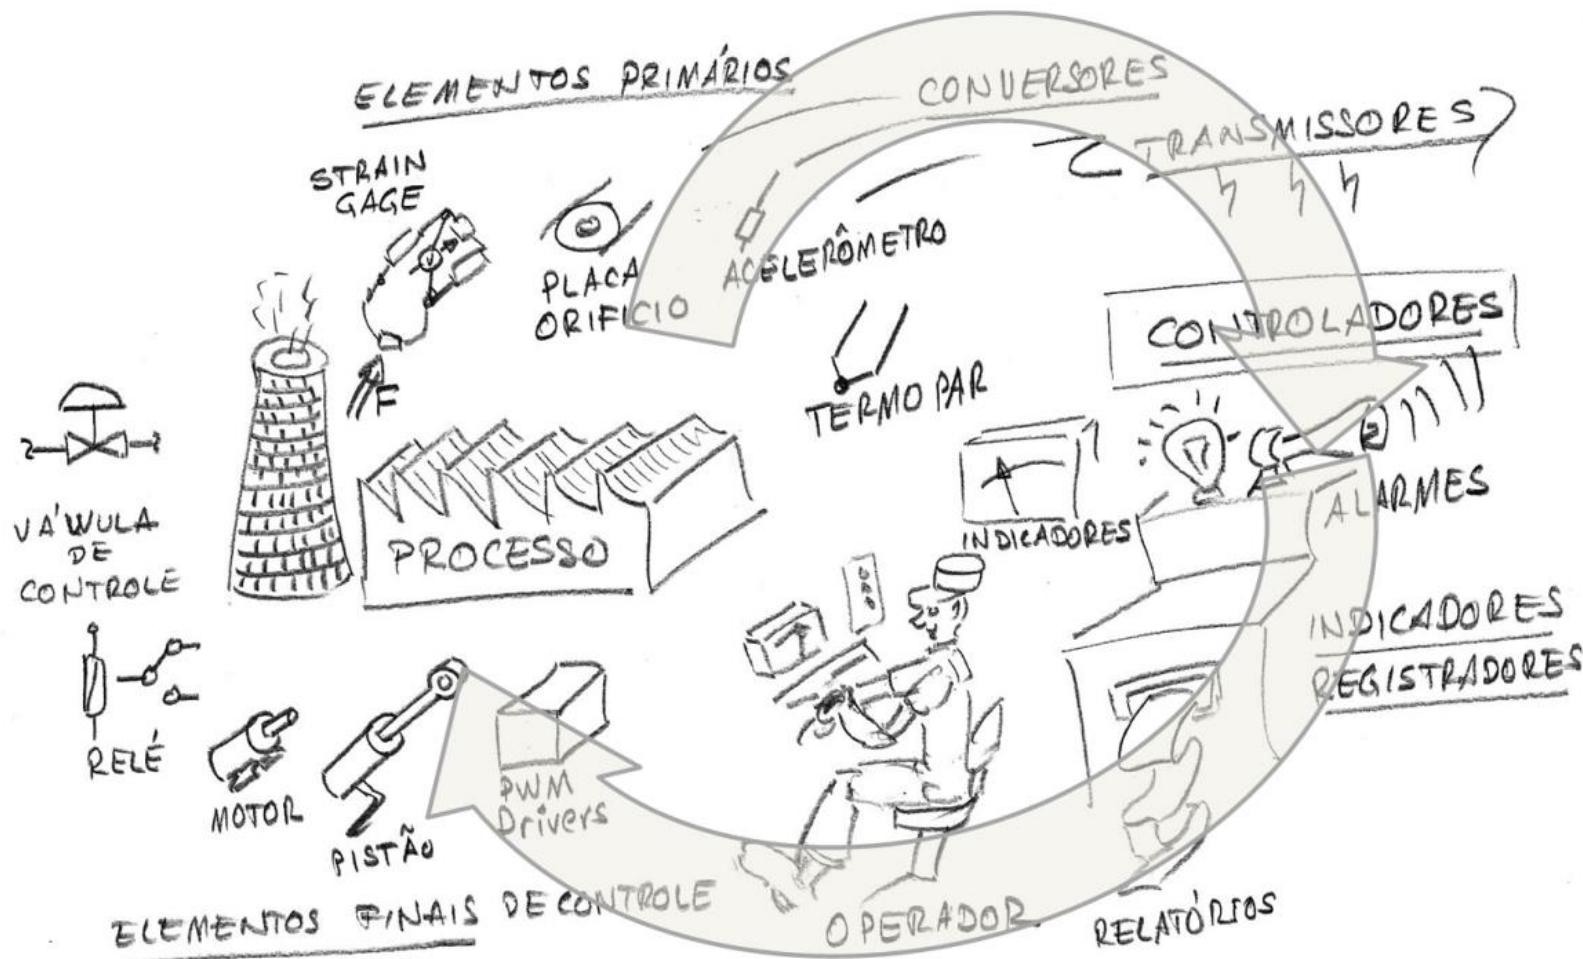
ELEMENTOS PRIMÁRIOS
CONVERSORES
TRANSMISSORES
STRAIN GAGE
PLACA ORIFICIO
ACELERÔMETRO
CONTROLADORES
TERMO PAR
F
VA'LVULA DE CONTROLE
PROCESSO
INDICADORES
ALARMES
INDICADORES
REGISTRADORES
RELÉ
MOTOR
PISTÃO
PWM Drivers
ELEMENTOS FINAIS DE CONTROLE
OPERADOR
RELATÓRIOS